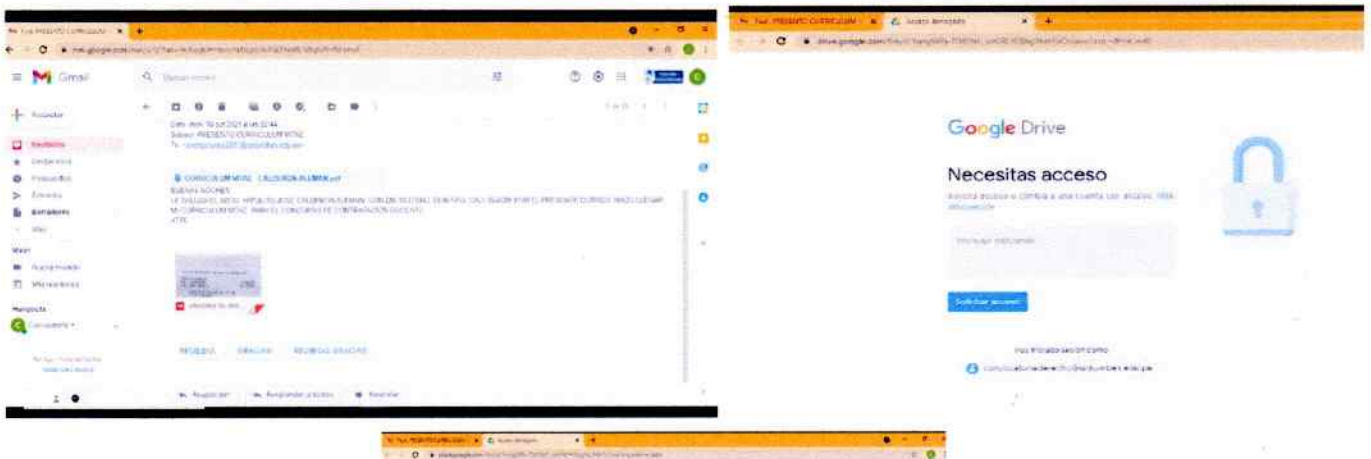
Gmail

Redactar

Recibidos

Destacados

Pospuestos

Enviados

Borradores

Más

Meet

Nueva reunión

Mis reuniones

Hangouts

CURRICULUM VITAE CALLUIRON ALEMAN.pdf

BUENAS NOCHES

Responder

Responder a todos

Reenviar

Google Drive

Necesitas acceso

Solicitar acceso